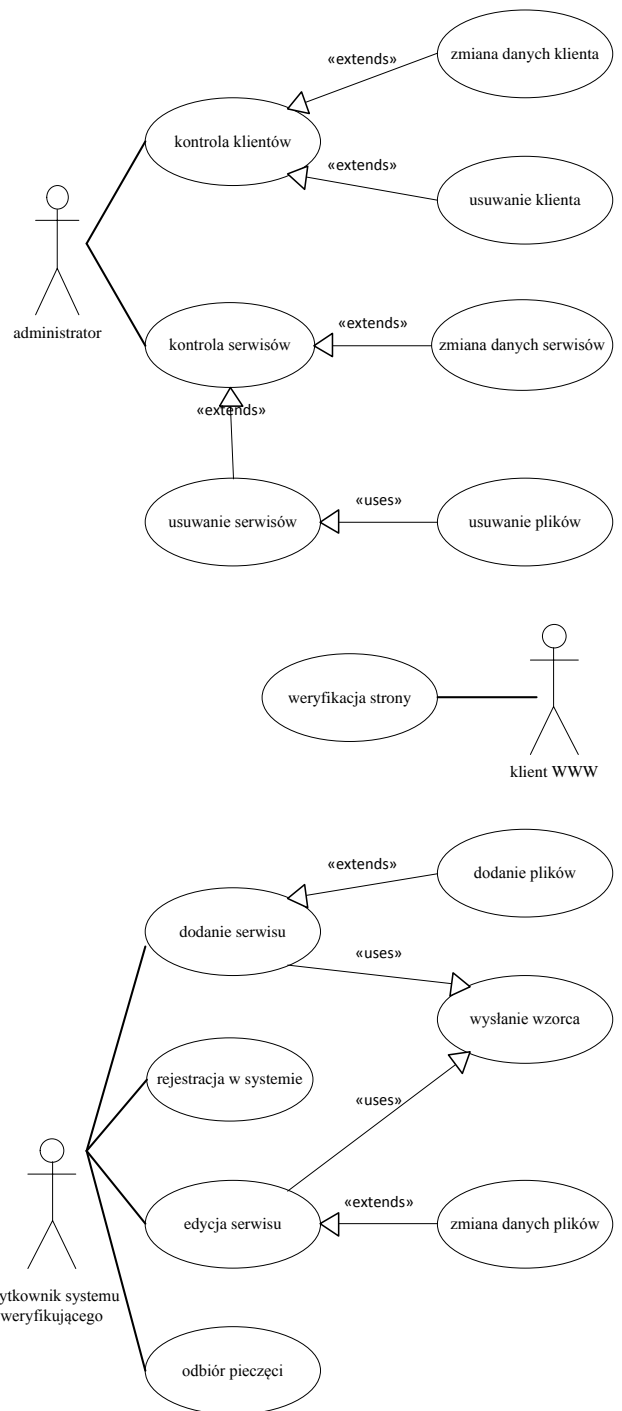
«extends»

zmiana danych klienta

kontrola klientów

«extends»

usuwanie klienta

administrator

kontrola serwisów

«extends»

zmiana danych serwisów

«extends»

usuwanie serwisów

«uses»

usuwanie plików

weryfikacja strony

klient WWW

«extends»

dodanie plików

dodanie serwisu

«uses»

wysłanie wzorca

rejestracja w systemie

«uses»

edycja serwisu

«extends»

zmiana danych plików

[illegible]ytkownik systemu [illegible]weryfikującego

odbiór pieczęci